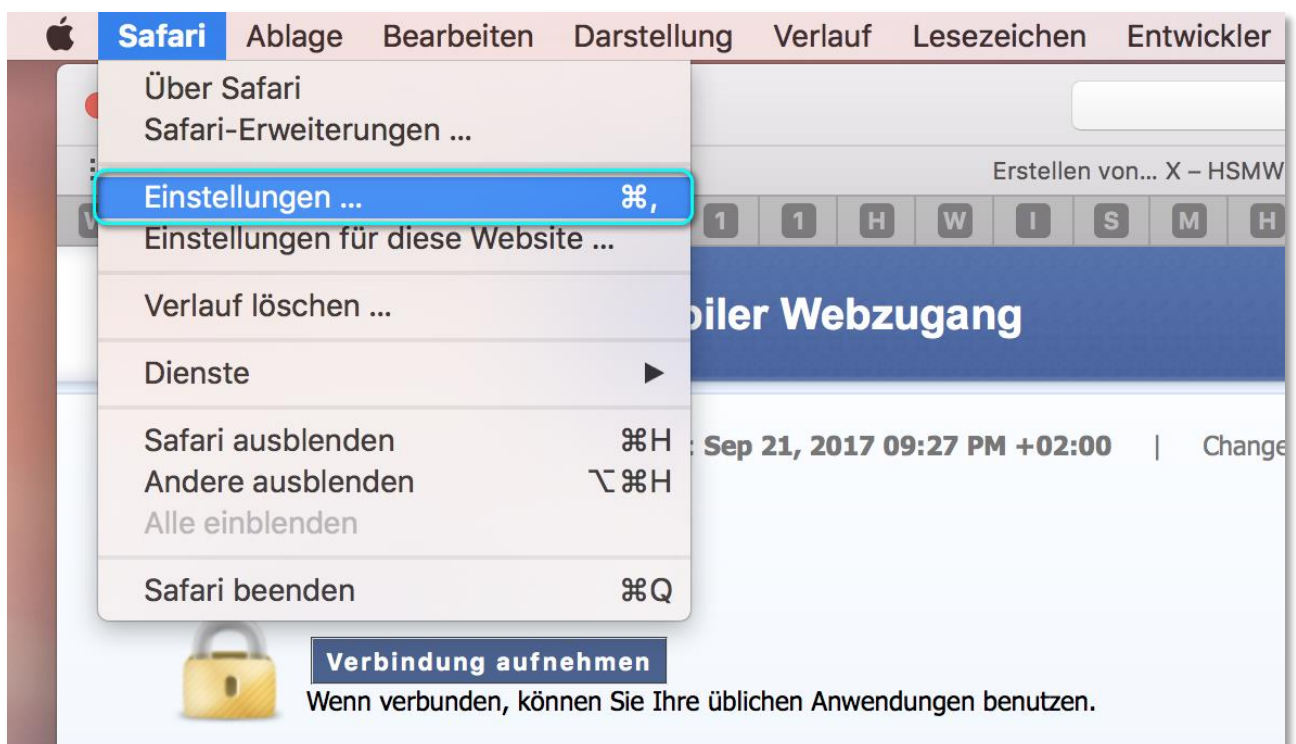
Safari Ablage Bearbeiten Darstellung Verlauf Lesezeichen Entwickler

Über Safari
Safari-Erweiterungen ...

Einstellungen ... ⌘,
Einstellungen für diese Website ...

Verlauf löschen ...

Dienste ▶

Safari ausblenden ⌘H
Andere ausblenden ⌥⌘H
Alle einblenden

Safari beenden ⌘Q

Erstellen von... X – HSMW

1 1 H W I S M H

biler Webzugang

: Sep 21, 2017 09:27 PM +02:00 | Change

Verbindung aufnehmen
Wenn verbunden, können Sie Ihre üblichen Anwendungen benutzen.